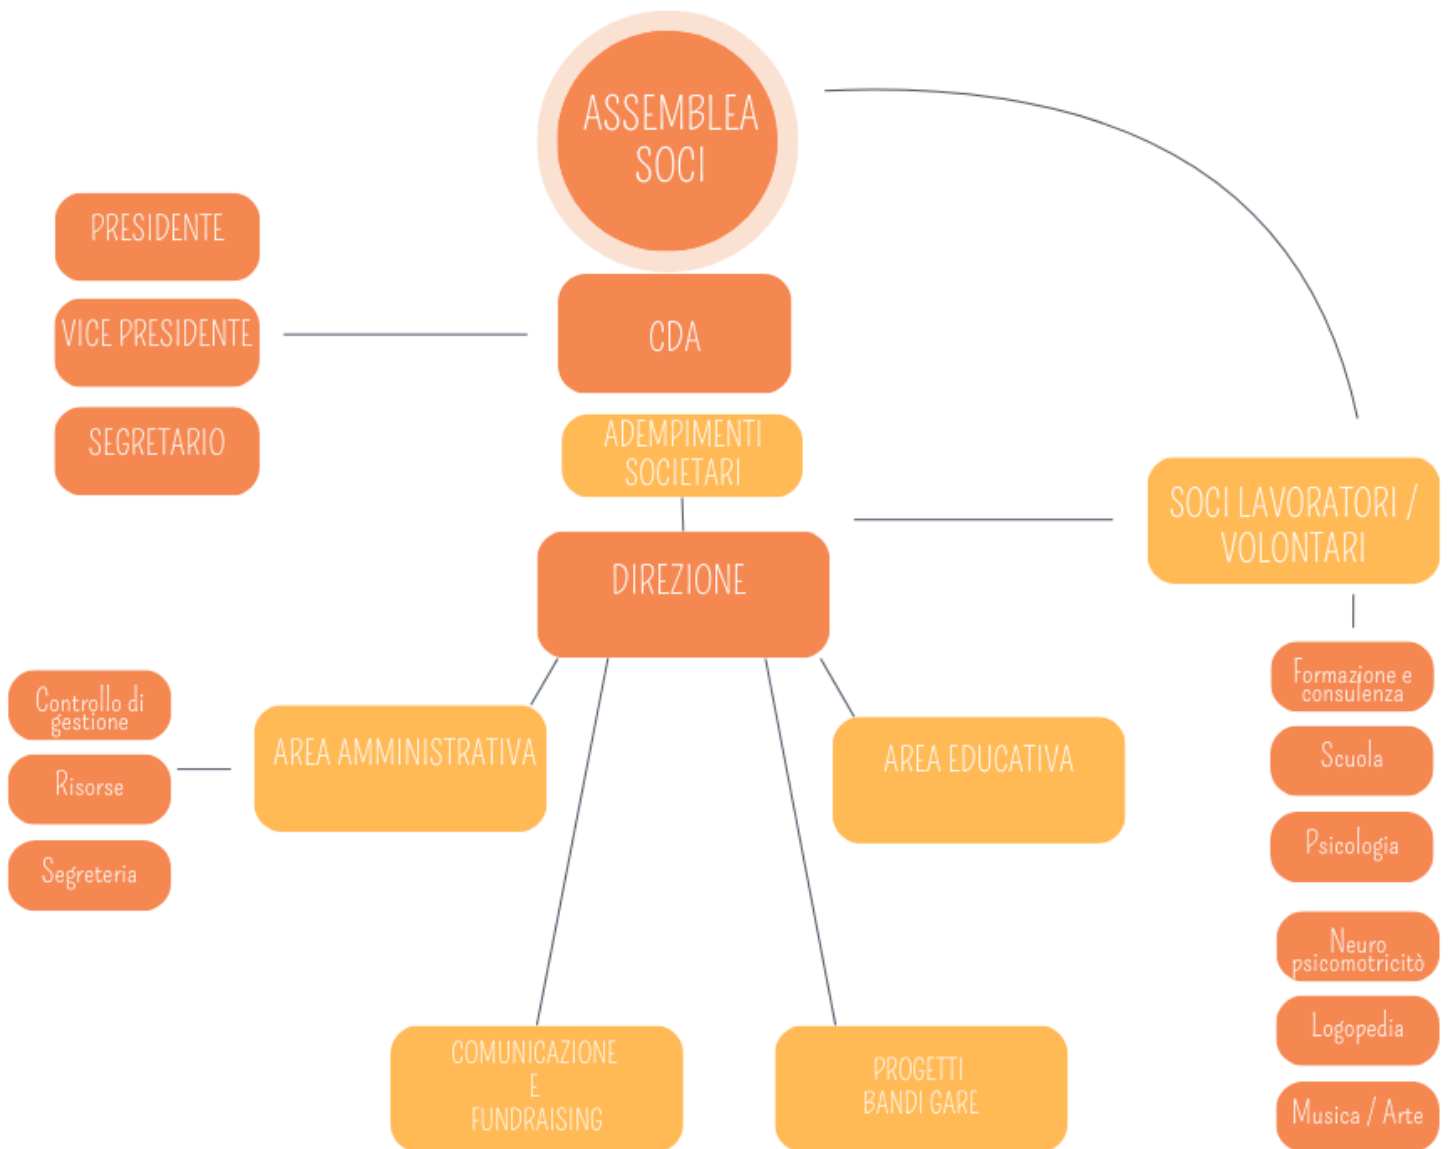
ASSEMBLEA SOCI

PRESIDENTE

VICE PRESIDENTE

SEGRETARIO

CDA

ADEMPIMENTI SOCIETARI

SOCI LAVORATORI / VOLONTARI

DIREZIONE

Controllo di gestione

Risorse

Segreteria

AREA AMMINISTRATIVA

AREA EDUCATIVA

Formazione e consulenza

Scuola

Psicologia

Neuro psicomotricitò

Logopedia

Musica / Arte

COMUNICAZIONE E FUNDRAISING

PROGETTI BANDI GARE